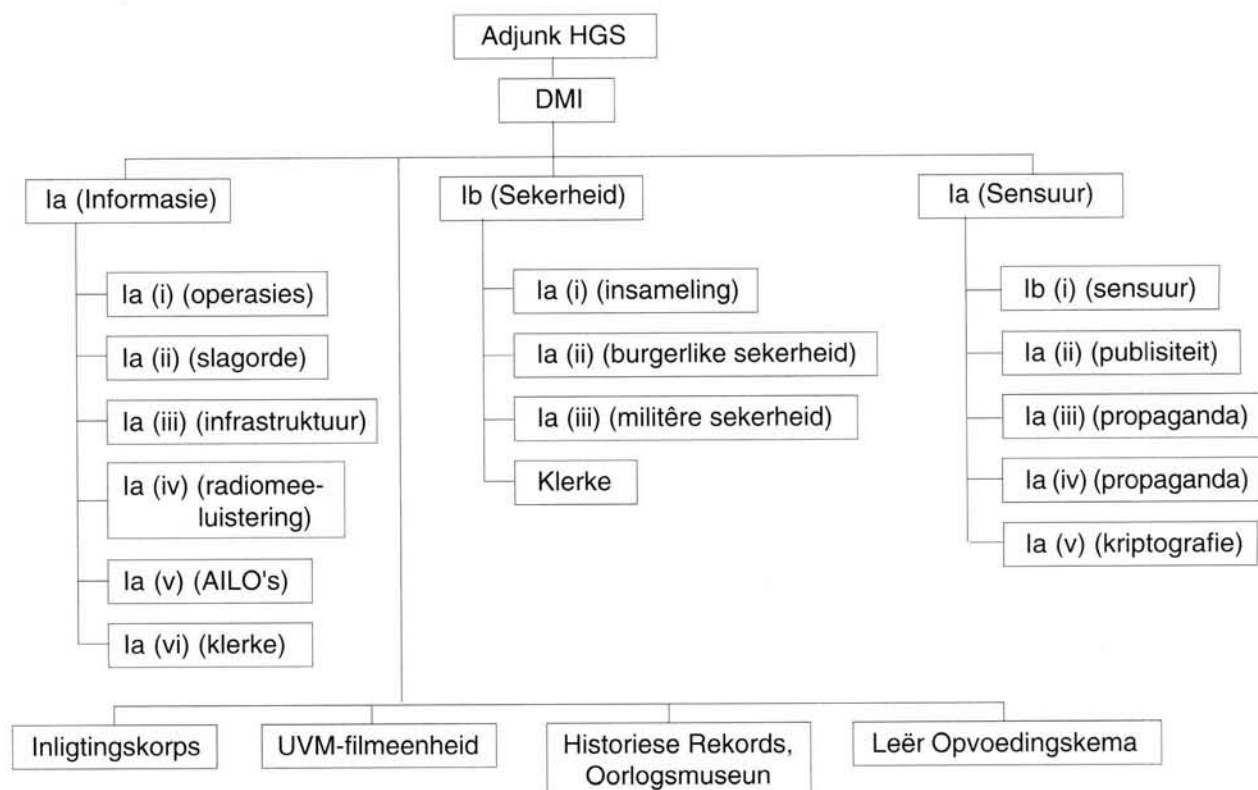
Adjunk HGS

DMI

Ia (Informasie)

Ia (i) (operasies)

Ia (ii) (slagorde)

Ia (iii) (infrastruktuur)

Ia (iv) (radiomeeluistering)

Ia (v) (AILO's)

Ia (vi) (klerke)

Ib (Sekerheid)

Ia (i) (insameling)

Ia (ii) (burgerlike sekerheid)

Ia (iii) (militêre sekerheid)

Klerke

Ia (Sensuur)

Ib (i) (sensuur)

Ia (ii) (publisiteit)

Ia (iii) (propaganda)

Ia (iv) (propaganda)

Ia (v) (kriptografie)

Inligtingskorps

UVM-filmeenheid

Historiese Rekords, Oorlogsmuseun

Leër Opvoedingskema